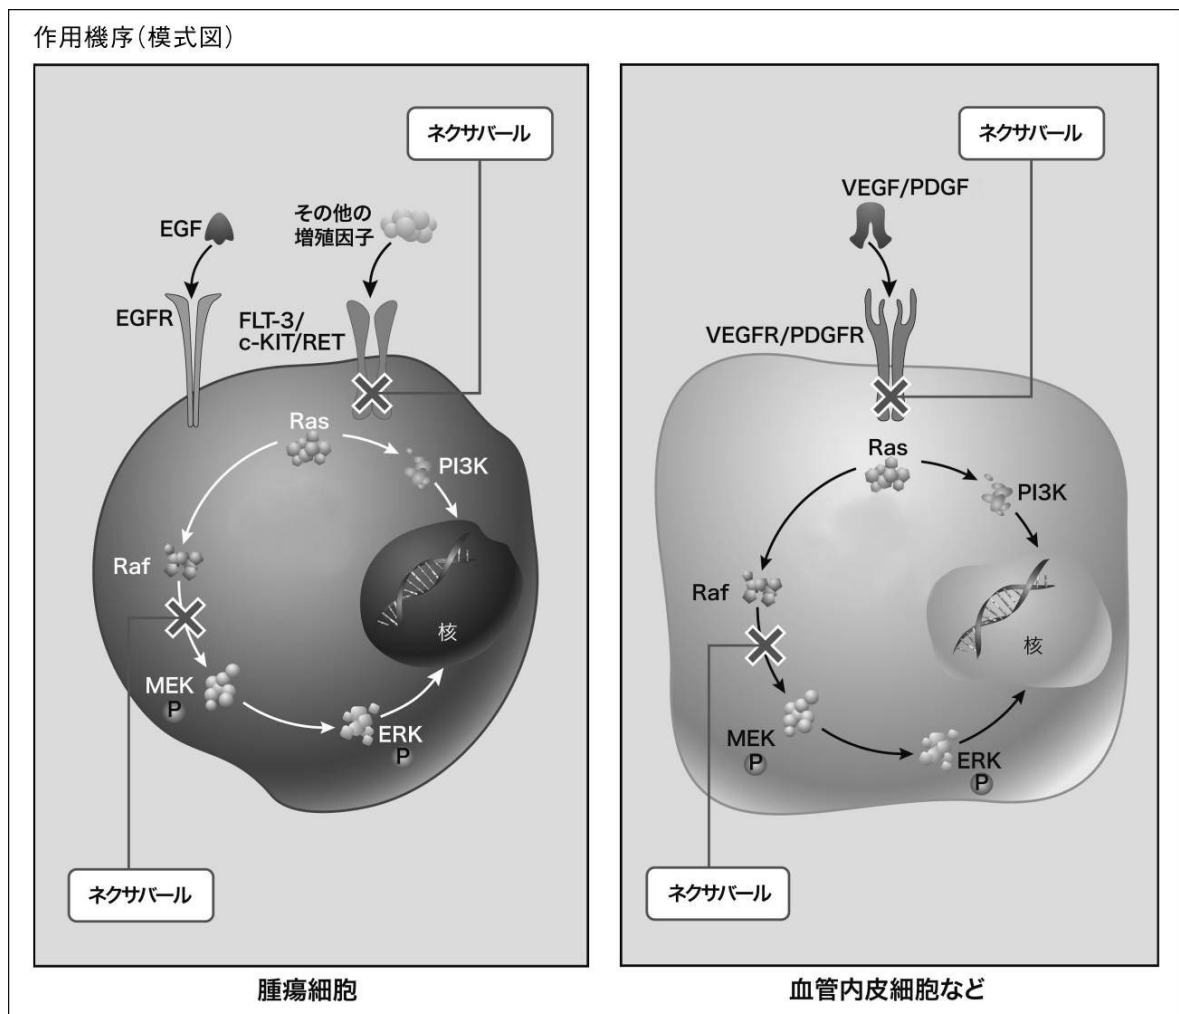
作用機序（模式図）

ネクサバール

EGF

その他の増殖因子

EGFR

FLT-3/c-KIT/RET

Ras

PI3K

Raf

核

MEK
P

ERK
P

ネクサバール

腫瘍細胞

ネクサバール

VEGF/PDGF

VEGFR/PDGFR

Ras

PI3K

Raf

核

MEK
P

ERK
P

ネクサバール

血管内皮細胞など